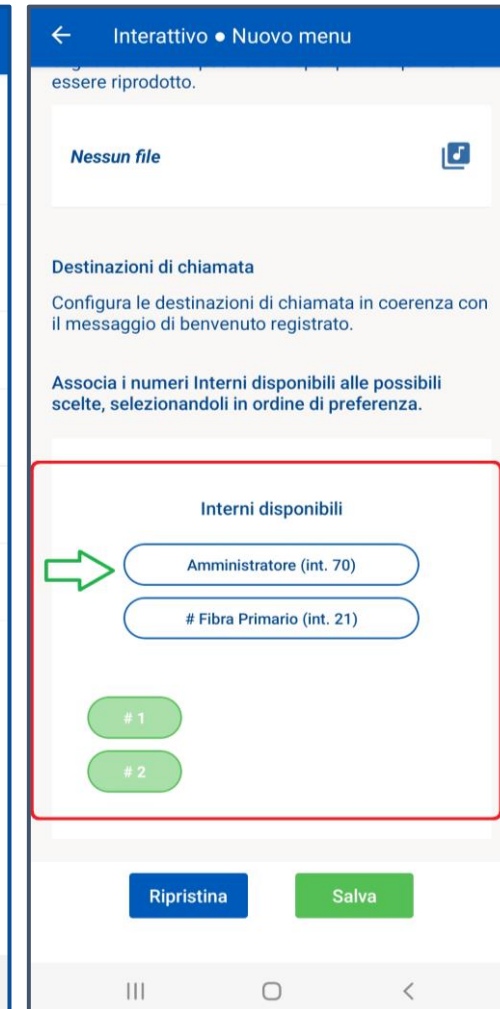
Interattivo • Nuovo menu

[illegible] essere riprodotto.

Nessun file

Destinazioni di chiamata

Configura le destinazioni di chiamata in coerenza con il messaggio di benvenuto registrato.

Associa i numeri Interni disponibili alle possibili scelte, selezionandoli in ordine di preferenza.

Interni disponibili

Amministratore (int. 70)

# Fibra Primario (int. 21)

# 1

# 2

Ripristina

Salva